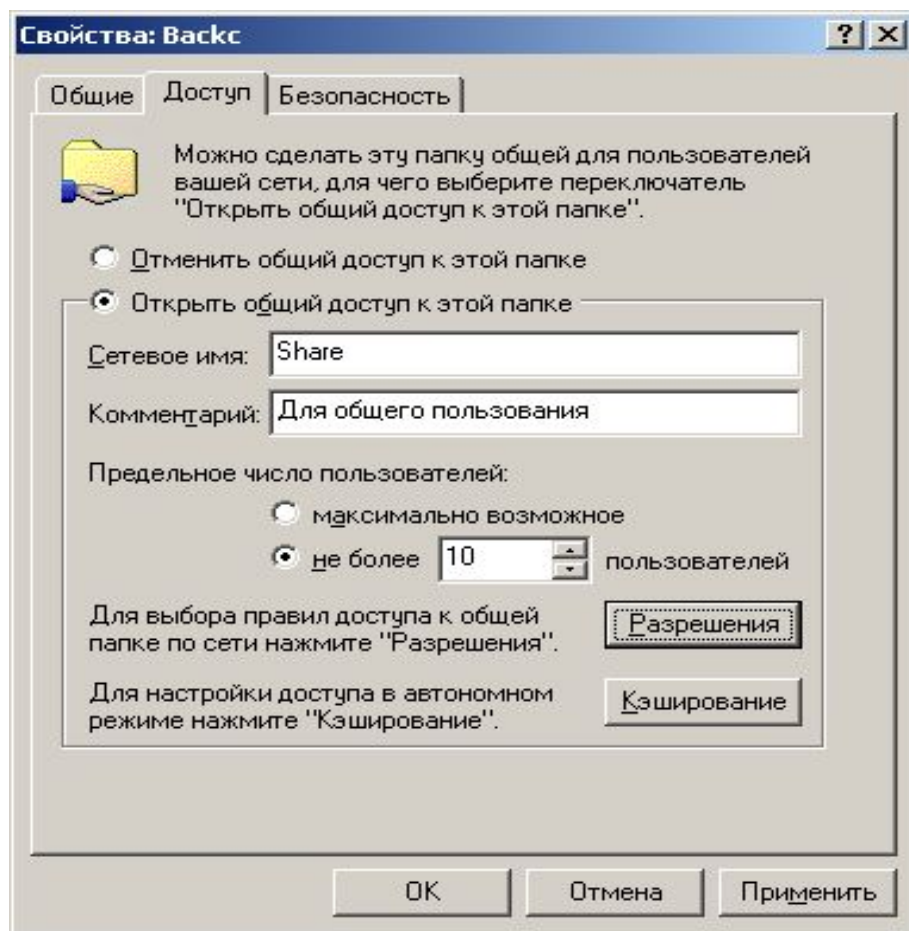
Свойства: Backc

? X

Общие | Доступ | Безопасность

Можно сделать эту папку общей для пользователей вашей сети, для чего выберите переключатель "Открыть общий доступ к этой папке".

Отменить общий доступ к этой папке

Открыть общий доступ к этой папке

Сетевое имя: Share

Комментарий: Для общего пользования

Предельное число пользователей:

максимально возможное

не более 10 пользователей

Для выбора правил доступа к общей папке по сети нажмите "Разрешения".

Разрешения

Для настройки доступа в автономном режиме нажмите "Кэширование".

Кэширование

OK | Отмена | Применить